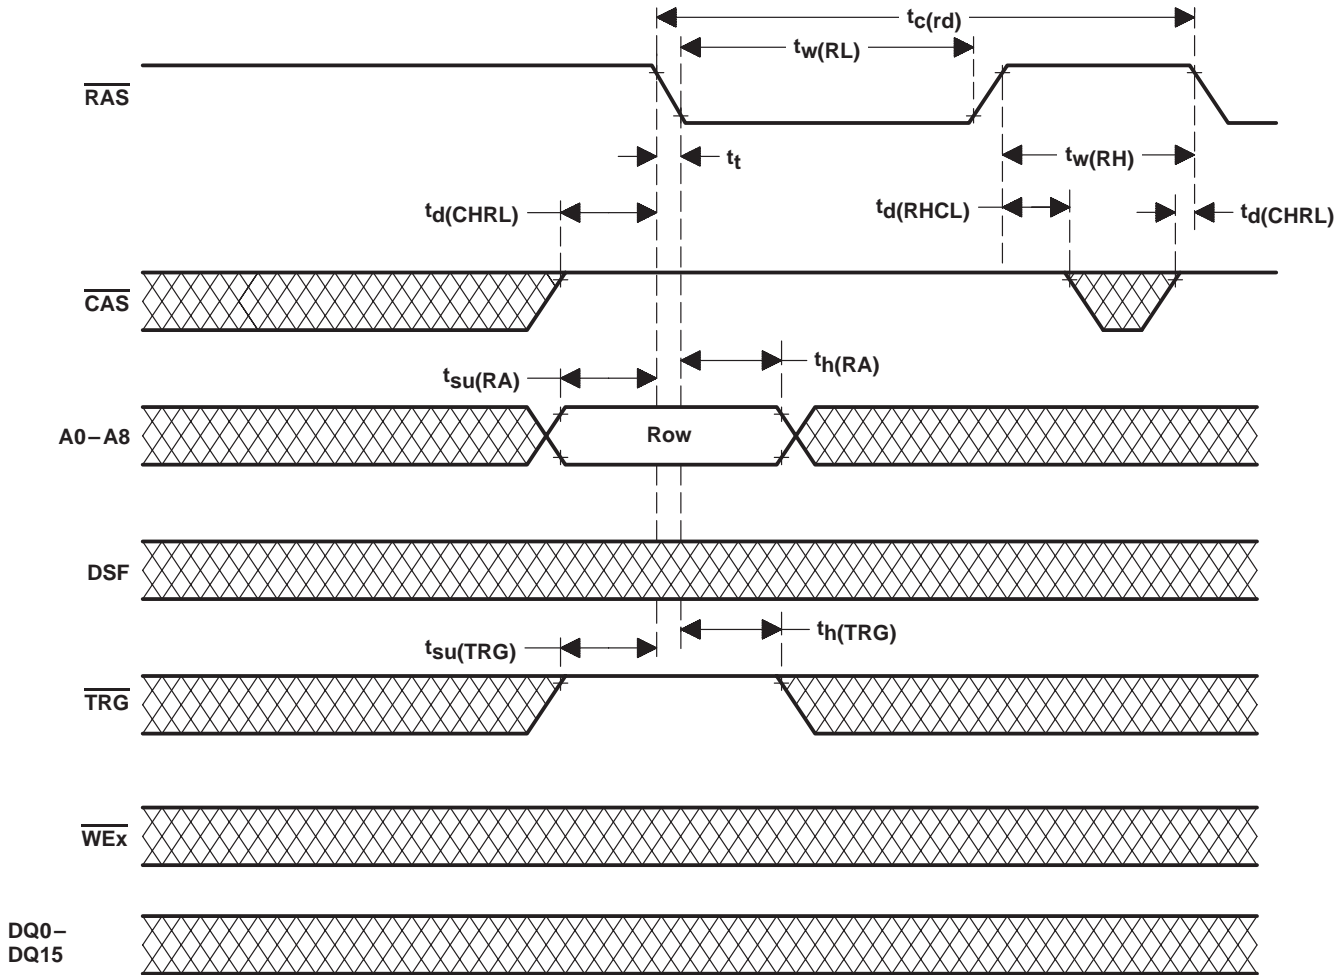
$t_{c(rd)}$
$t_{w(RL)}$
$\overline{RAS}$
$t_t$
$t_{w(RH)}$
$t_{d(CHRL)}$
$t_{d(RHCL)}$
$t_{d(CHRL)}$
$\overline{CAS}$
$t_{su(RA)}$
$t_{h(RA)}$
A0 – A8
Row
DSF
$t_{su(TRG)}$
$t_{h(TRG)}$
$\overline{TRG}$
$\overline{WEx}$
DQ0 – DQ15